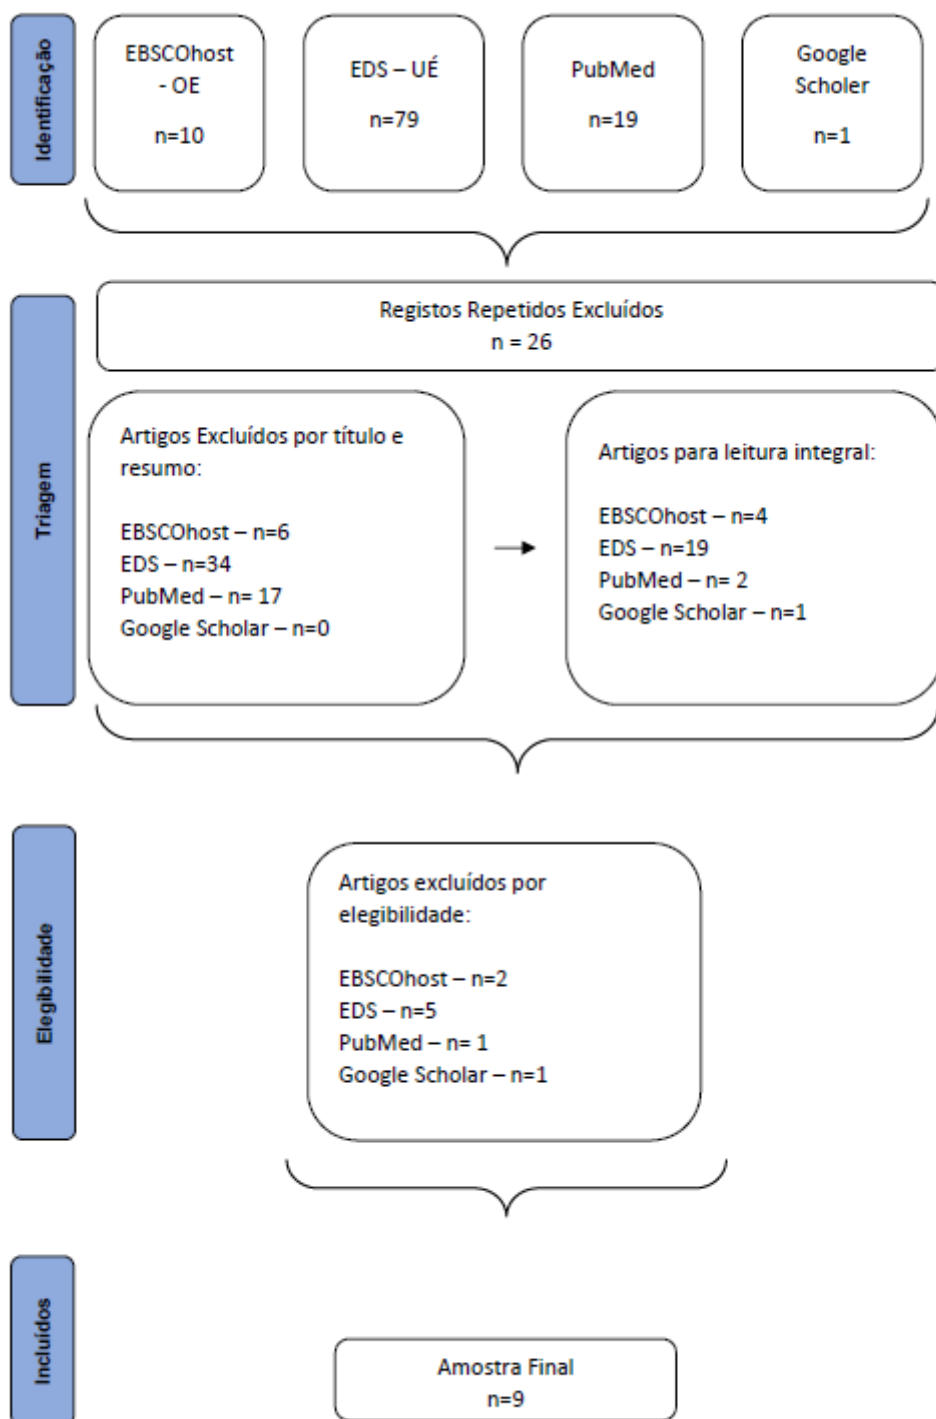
Identificação

EBSCOhost - OE

n=10

EDS – UÉ

n=79

PubMed

n=19

Google Scholer

n=1

Triagem

Registos Repetidos Excluídos
n = 26

Artigos Excluídos por título e resumo:

EBSCOhost – n=6
EDS – n=34
PubMed – n= 17
Google Scholar – n=0

Artigos para leitura integral:

EBSCOhost – n=4
EDS – n=19
PubMed – n= 2
Google Scholar – n=1

Elegibilidade

Artigos excluídos por elegibilidade:

EBSCOhost – n=2
EDS – n=5
PubMed – n= 1
Google Scholar – n=1

Incluídos

Amostra Final
n=9